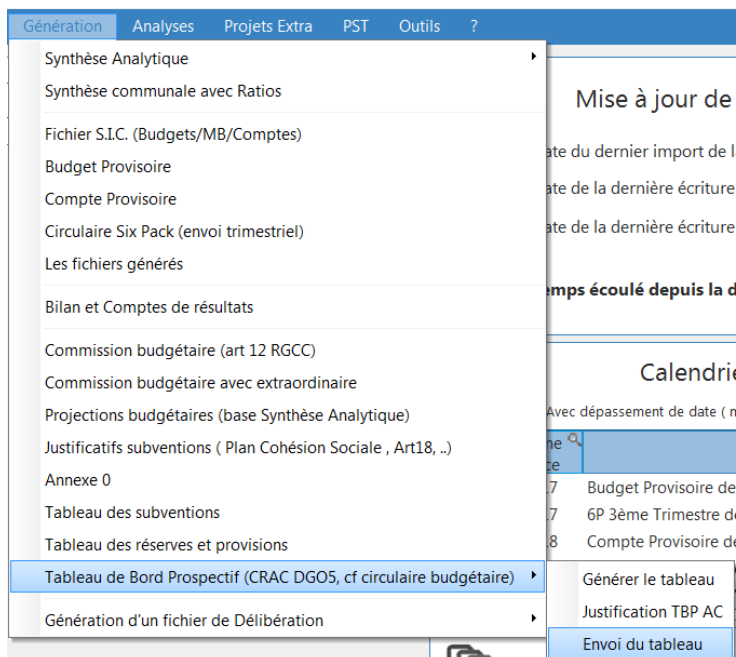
Génération Analyses Projets Extra PST Outils ?

Synthèse Analytique
Synthèse communale avec Ratios

Fichier S.I.C. (Budgets/MB/Comptes)
Budget Provisoire
Compte Provisoire
Circulaire Six Pack (envoi trimestriel)
Les fichiers générés

Bilan et Comptes de résultats

Commission budgétaire (art 12 RGCC)
Commission budgétaire avec extraordinaire
Projections budgétaires (base Synthèse Analytique)
Justificatifs subventions ( Plan Cohésion Sociale , Art18, ..)
Annexe 0
Tableau des subventions
Tableau des réserves et provisions
Tableau de Bord Prospectif (CRAC DGO5, cf circulaire budgétaire)

Génération d'un fichier de Délibération

Générer le tableau
Justification TBP AC
Envoi du tableau

Mise à jour de
ate du dernier import de l
ate de la dernière écriture
ate de la dernière écriture
emps écoulé depuis la d

Calendrie
Avec dépassement de date ( n
ne
ce
7 Budget Provisoire de
7 6P 3ème Trimestre de
8 Compte Provisoire de